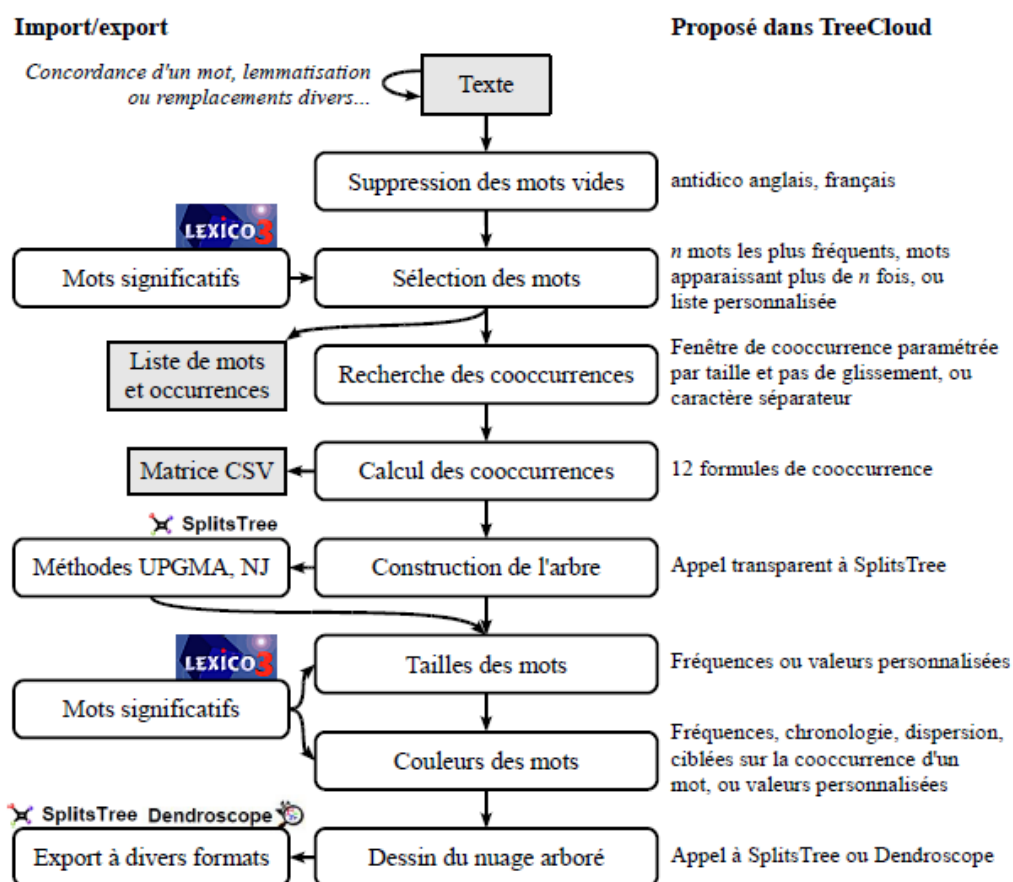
Import/export

Proposé dans TreeCloud

Concordance d'un mot, lemmatisation ou remplacements divers...

Texte

Suppression des mots vides

antidico anglais, français

LEXICO3

Mots significatifs

Sélection des mots

$n$ mots les plus fréquents, mots apparaissant plus de $n$ fois, ou liste personnalisée

Liste de mots et occurrences

Recherche des cooccurrences

Fenêtre de cooccurrence paramétrée par taille et pas de glissement, ou caractère séparateur

Matrice CSV

Calcul des cooccurrences

12 formules de cooccurrence

SplitsTree

Méthodes UPGMA, NJ

Construction de l'arbre

Appel transparent à SplitsTree

LEXICO3

Tailles des mots

Fréquences ou valeurs personnalisées

Mots significatifs

Couleurs des mots

Fréquences, chronologie, dispersion, ciblées sur la cooccurrence d'un mot, ou valeurs personnalisées

SplitsTree Dendroscope

Export à divers formats

Dessin du nuage arboré

Appel à SplitsTree ou Dendroscope